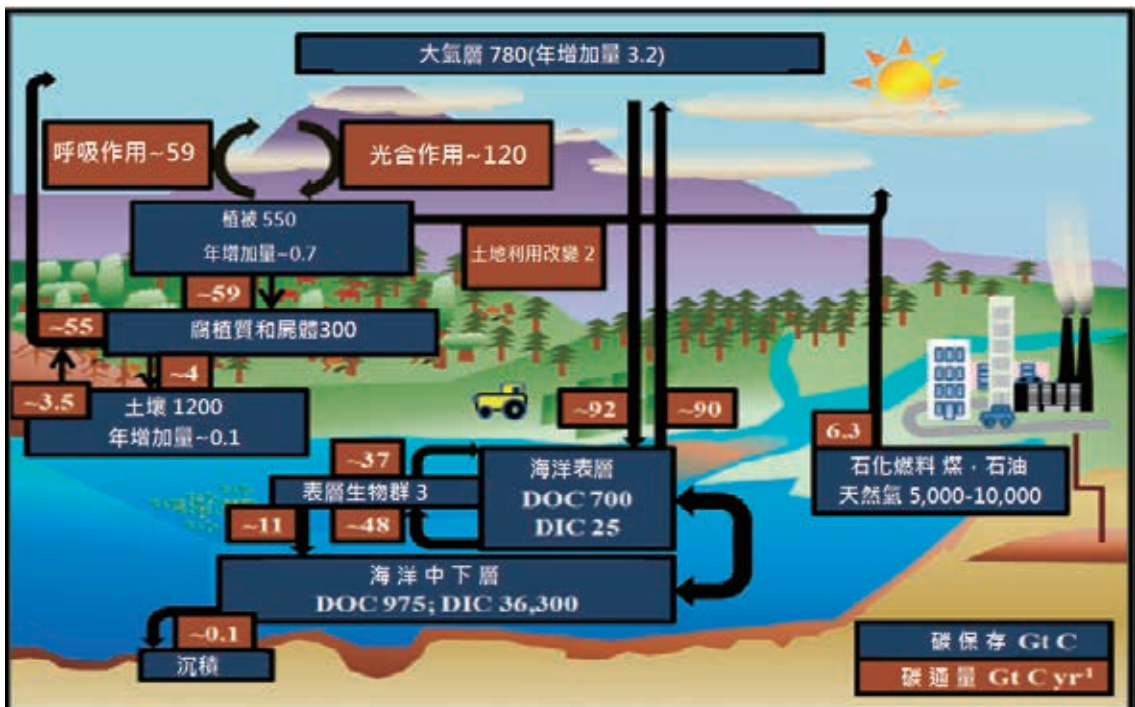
大氣層 780(年增加量 3.2)

呼吸作用~59

光合作用~120

植被 550
年增加量~0.7

土地利用改變 2

~59

~55

腐植質和屍體300

~4

~3.5

土壤 1200
年增加量~0.1

~92

~90

6.3

~37

表層生物群 3

海洋表層
DOC 700
DIC 25

石化燃料 煤，石油
天然氣 5,000-10,000

~11

~48

海 洋 中 下 層
DOC 975; DIC 36,300

~0.1

沉積

碳 保 存 Gt C

碳 通 量 Gt C yr$^{1}$